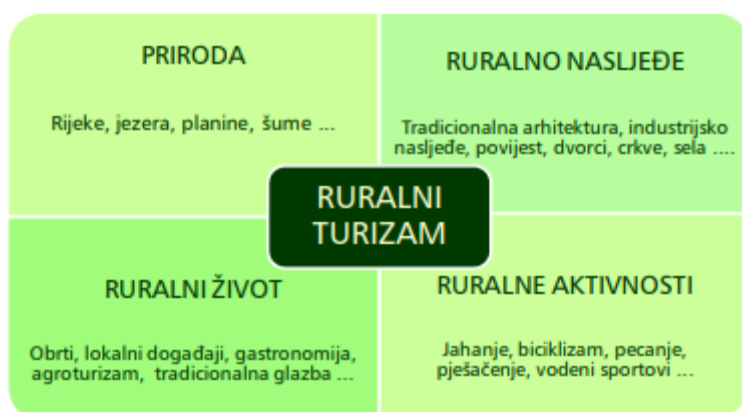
PRIRODA

Rijeke, jezera, planine, šume ...

RURALNO NASLJEĐE

Tradicionalna arhitektura, industrijsko nasljeđe, povijest, dvorci, crkve, sela ....

RURALNI TURIZAM

RURALNI ŽIVOT

Obrti, lokalni događaji, gastronomija, agroturizam, tradicionalna glazba ...

RURALNE AKTIVNOSTI

Jahanje, biciklizam, pecanje, pješačenje, vodeni sportovi ...